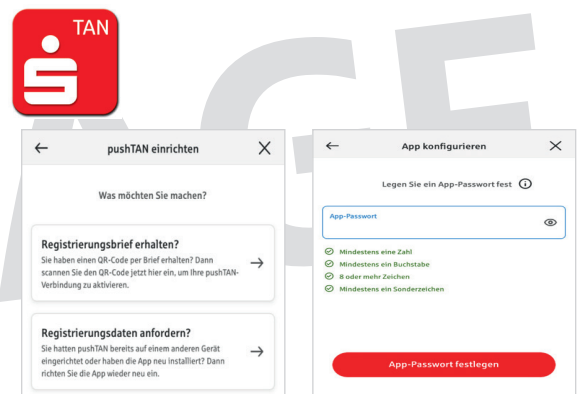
TAN

pushTAN einrichten

Was möchten Sie machen?

Registrierungsbrief erhalten?

Sie haben einen QR-Code per Brief erhalten? Dann scannen Sie den QR-Code jetzt hier ein, um Ihre pushTAN-Verbindung zu aktivieren.

Registrierungsdaten anfordern?

Sie hatten pushTAN bereits auf einem anderen Gerät eingerichtet oder haben die App neu installiert? Dann richten Sie die App wieder neu ein.

App konfigurieren

Legen Sie ein App-Passwort fest

App-Passwort

Mindestens eine Zahl
Mindestens ein Buchstabe
8 oder mehr Zeichen
Mindestens ein Sonderzeichen

App-Passwort festlegen